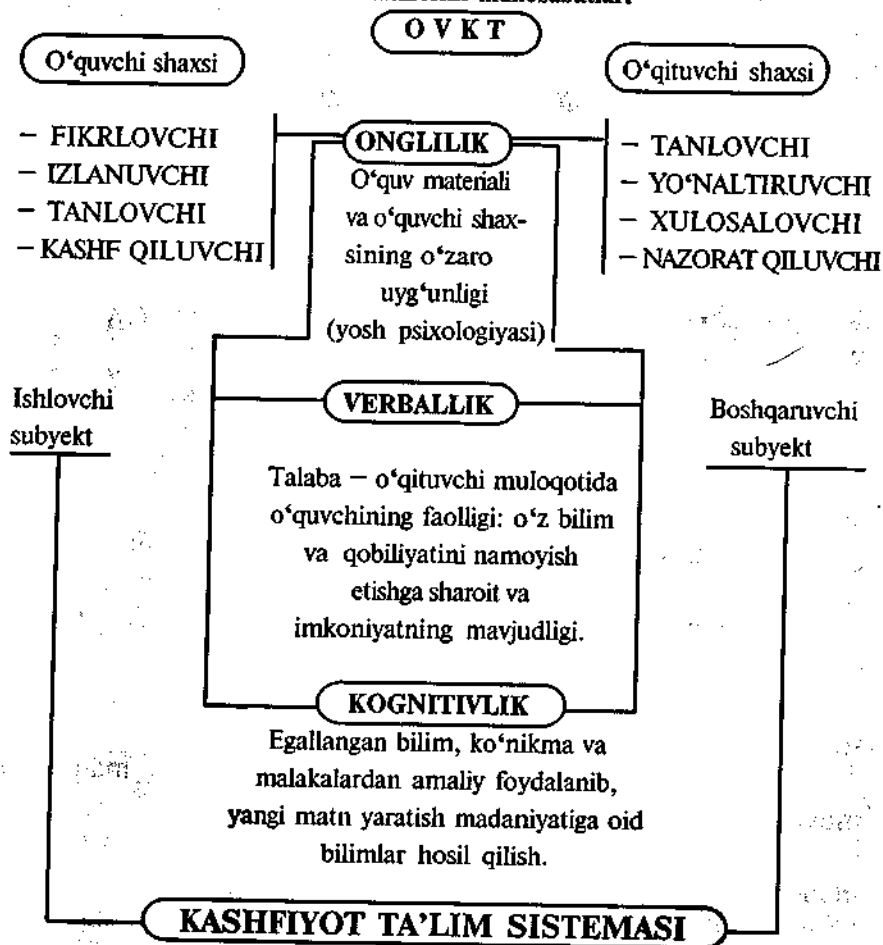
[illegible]

O V K T

O'quvchi shaxsi

O'qituvchi shaxsi

– FIKRLOVCHI
– IZLANUVCHI
– TANLOVCHI
– KASHF QILUVCHI

ONGLILIK

O'quv materiali va o'quvchi shaxsining o'zaro uyg'unligi (yosh psixologiyasi)

– TANLOVCHI
– YO'NALTIRUVCHI
– XULOSALOVCHI
– NAZORAT QILUVCHI

Ishlovchi subyekt

VERBALLIK

Boshqaruvchi subyekt

Talaba – o'qituvchi muloqotida o'quvchining faolligi: o'z bilim va qobiliyatini namoyish etishga sharoit va imkoniyatning mavjudligi.

KOGNITIVLIK

Egallangan bilim, ko'nikma va malakalardan amaliy foydalanib, yangi matn yaratish madaniyatiga oid bilimlar hosil qilish.

KASHFIYOT TA'LIM SISTEMASI